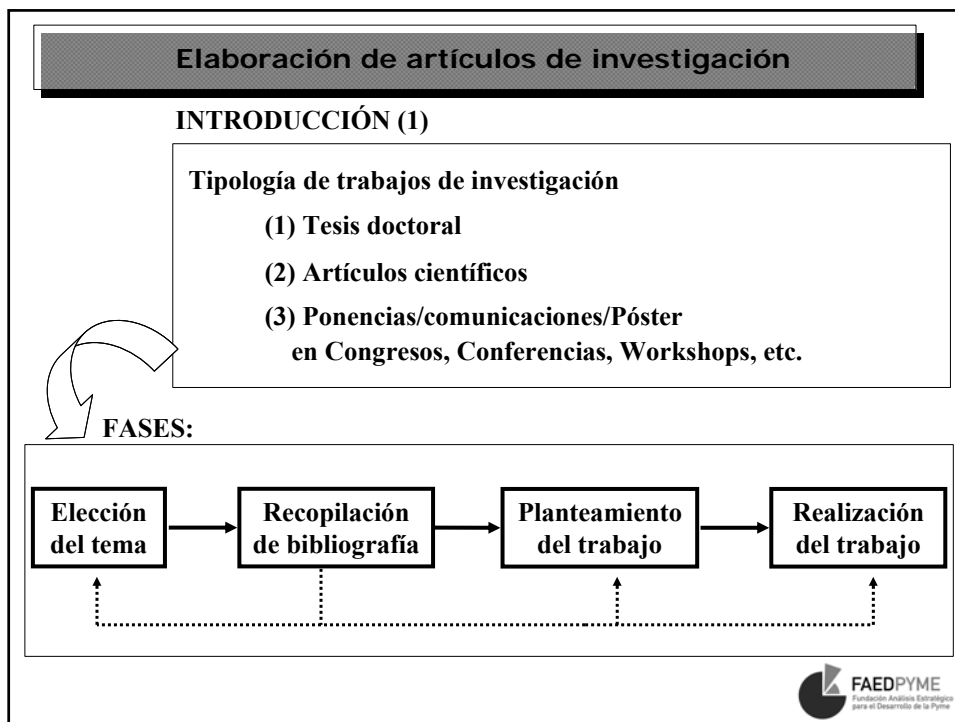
Elaboración de artículos de investigación

INTRODUCCIÓN (1)

Tipología de trabajos de investigación

(1) Tesis doctoral

(2) Artículos científicos

(3) Ponencias/comunicaciones/Póster en Congresos, Conferencias, Workshops, etc.

FASES:

Elección del tema → Recopilación de bibliografía → Planteamiento del trabajo → Realización del trabajo

FAEDPYME
Fundación Análisis Estratégico para el Desarrollo de la Pyme